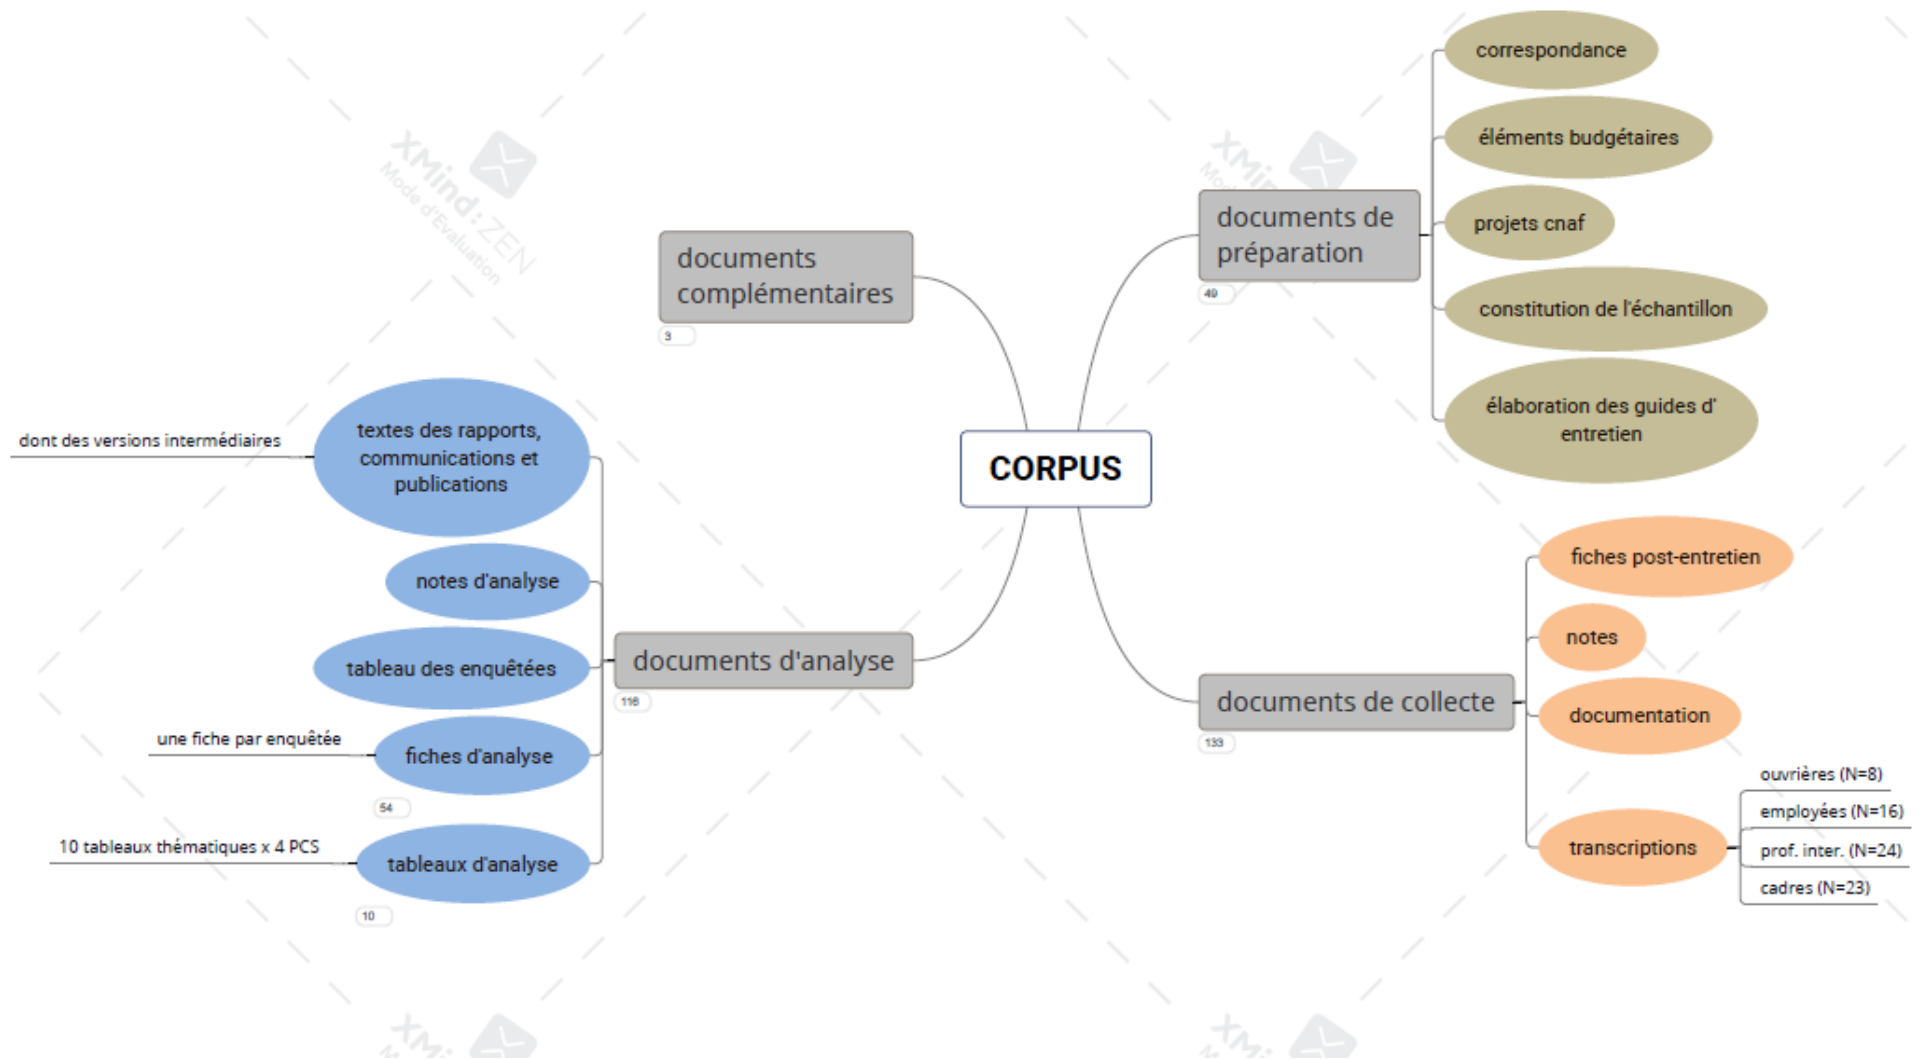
CORPUS

documents complémentaires
3

documents de préparation
49
correspondance
éléments budgétaires
projets cnaf
constitution de l'échantillon
élaboration des guides d' entretien

documents d'analyse
116
textes des rapports, communications et publications
dont des versions intermédiaires
notes d'analyse
tableau des enquêtées
fiches d'analyse
une fiche par enquêtée
54
tableaux d'analyse
10 tableaux thématiques x 4 PCS
10

documents de collecte
133
fiches post-entretien
notes
documentation
transcriptions
ouvrières (N=8)
employées (N=16)
prof. inter. (N=24)
cadres (N=23)

XMind: ZEN
Mode d'Évaluation